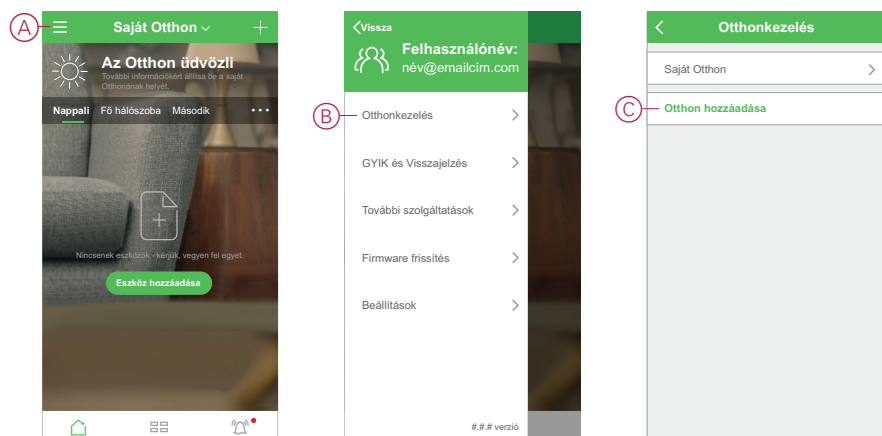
A

Saját Otthon

Az Otthon üdvözli

További információkért állítsa be a saját Otthonának helyét.

Nappali Fő hálószoba Második ...

Nincsenek eszközök - kérjük, vegyen fel egyet.

Eszköz hozzáadása

Vissza

Felhasználónév:
név@emailcím.com

B

Otthonkezelés

GYIK és Visszajelzés

További szolgáltatások

Firmware frissítés

Beállítások

#.#.# verzió

Otthonkezelés

Saját Otthon

C

Otthon hozzáadása